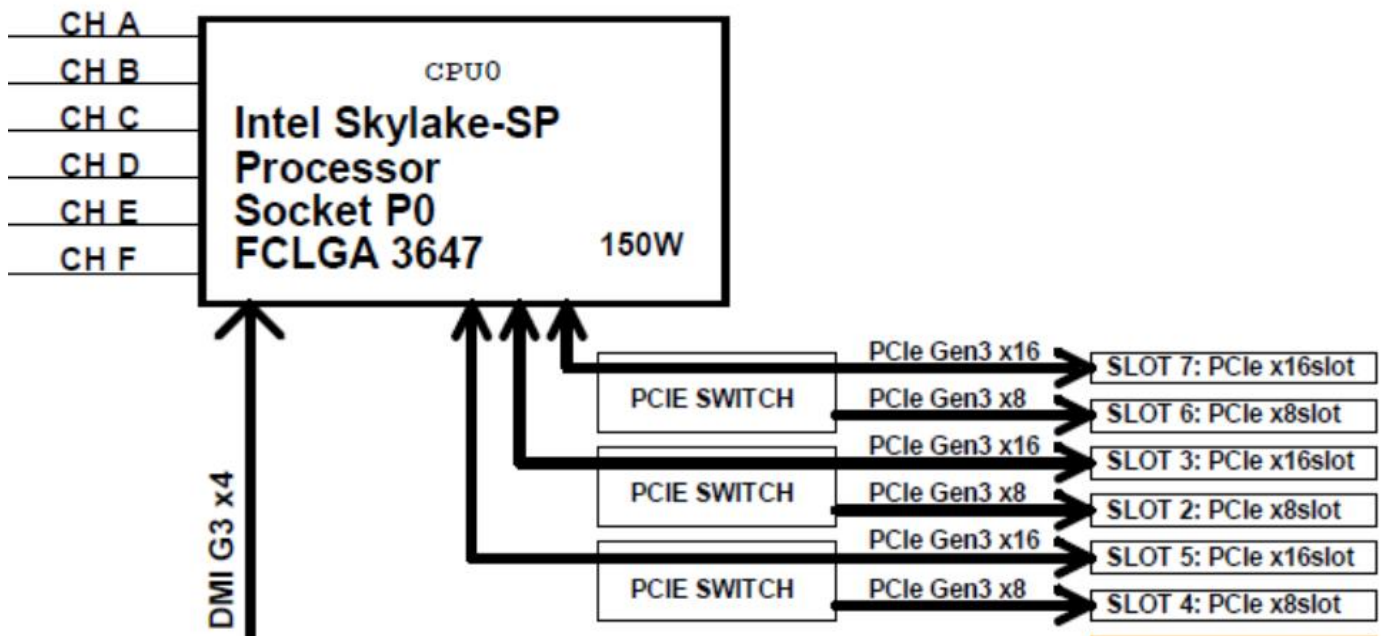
CH A
CH B
CH C
CH D
CH E
CH F

CPU0
Intel Skylake-SP
Processor
Socket P0
FCLGA 3647
150W

DMI G3 x4

PCIe Gen3 x16
SLOT 7: PCIe x16slot
PCIE SWITCH
PCIe Gen3 x8
SLOT 6: PCIe x8slot
PCIe Gen3 x16
SLOT 3: PCIe x16slot
PCIE SWITCH
PCIe Gen3 x8
SLOT 2: PCIe x8slot
PCIe Gen3 x16
SLOT 5: PCIe x16slot
PCIE SWITCH
PCIe Gen3 x8
SLOT 4: PCIe x8slot